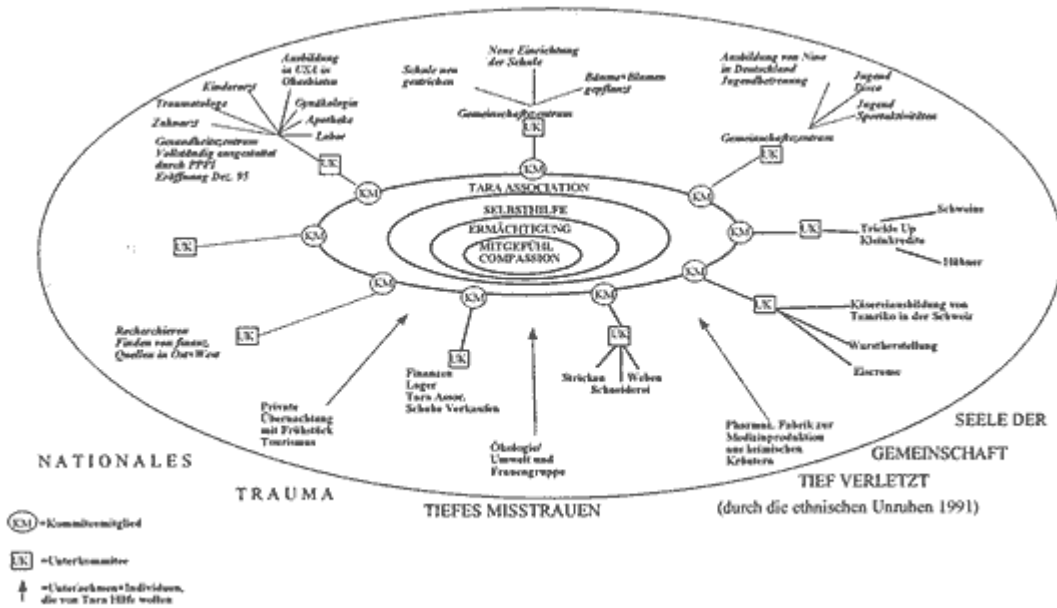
Neue Einrichtung der Schule

Schule neu gestrichen

Bäume+Blumen gepflanzt

Gemeinschaftszentrum

UK

Ausbildung in USA in Obstetrics

Kinderarzt

Traumatologe

Gynäkologin

Zahnarzt

Apotheke

Labor

Gesundheitszentrum Vollständig ausgestattet durch PPFI Eröffnung Dez. 95

UK

Ausbildung von Nino in Deutschland Jugendbetreuung

Jugend Disco

Jugend Sportaktivitäten

Gemeinschaftszentrum

UK

KM

KM

KM

TARA ASSOCIATION

SELBSTHILFE

ERMÄCHTIGUNG

MITGEFÜHL COMPASSION

UK

KM

KM

UK

Trickle Up Kleinkredite

Schweine

Hühner

KM

KM

KM

KM

KM

UK

Käserieausbildung von Tamriko in der Schweiz

Wurstherstellung

Eiscreme

Recherchieren Finden von finanz. Quellen in Ost+West

UK

UK

Finanzen Lager Tara Assoc. Schuhe Verkaufen

UK

Stricken

Weben

Schneiderei

Private Übernachtung mit Frühstück Tourismus

Ökologie/ Umwelt und Frauengruppe

Pharmaz. Fabrik zur Medizinproduktion aus heimischen Kräutern

SEELE DER

GEMEINSCHAFT

TIEF VERLETZT

(durch die ethnischen Unruhen 1991)

NATIONALES

TRAUMA

TIEFES MISSTRAUEN

KM =Kommiteemitglied

UK =Unterkommitee

=Unternehmen+Individuen, die von Tara Hilfe wollen